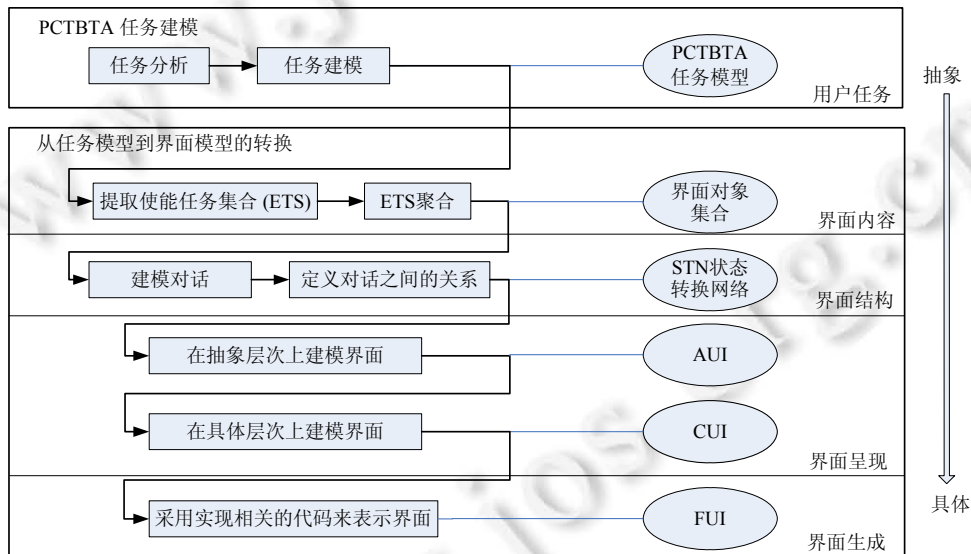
PCTBTA 任务建模

任务分析

任务建模

PCTBTA 任务模型

用户任务

抽象

从任务模型到界面模型的转换

提取使能任务集合 (ETS)

ETS聚合

界面对象集合

界面内容

建模对话

定义对话之间的关系

STN状态转换网络

界面结构

在抽象层次上建模界面

AUI

在具体层次上建模界面

CUI

界面呈现

采用实现相关的代码来表示界面

FUI

界面生成

具体